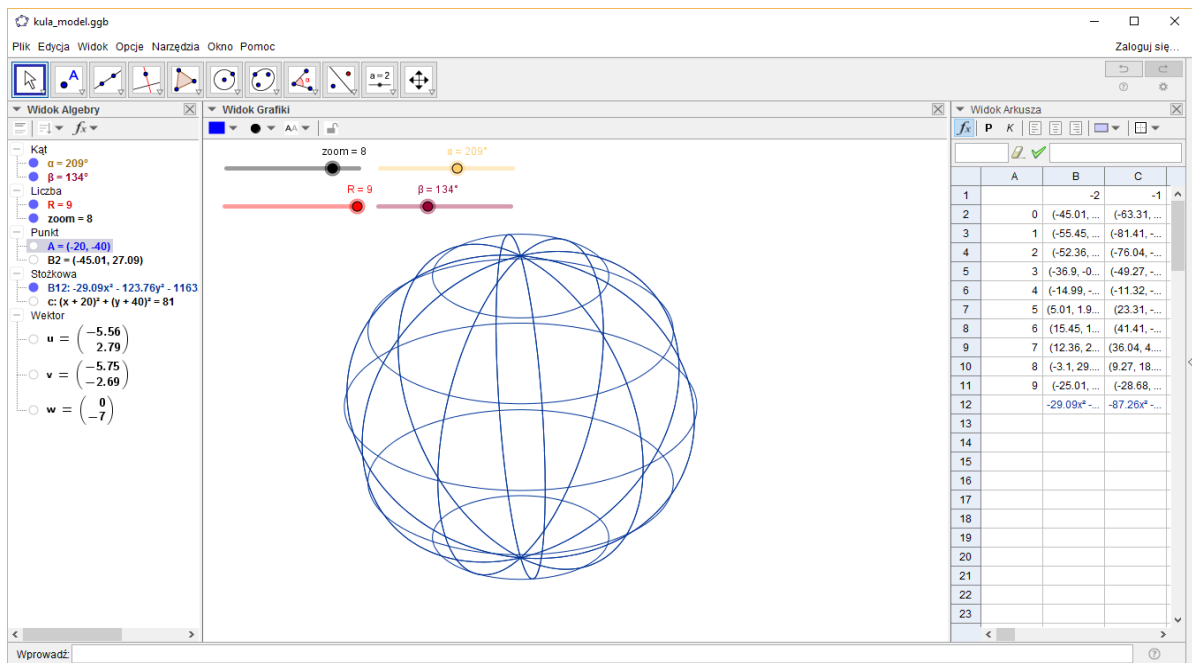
kula_model.ggb

Plik Edycja Widok Opcje Narzędzia Okno Pomoc

Zaloguj się...

a=2

Widok Algebry

Kąt
α = 209°
β = 134°
Liczba
R = 9
zoom = 8
Punkt
A = (-20, -40)
B2 = (-45.01, 27.09)
Stożkowa
B12: -29.09x² - 123.76y² - 1163
c: (x + 20)² + (y + 40)² = 81
Wektor
u = $\begin{pmatrix} -5.56 \\ 2.79 \end{pmatrix}$
v = $\begin{pmatrix} -5.75 \\ -2.69 \end{pmatrix}$
w = $\begin{pmatrix} 0 \\ -7 \end{pmatrix}$

Widok Grafiki

zoom = 8
α = 209°
R = 9
β = 134°

Widok Arkusza

| | A | B | C |
|---|---|---|---|
| 1 | | -2 | -1 |
| 2 | 0 | (-45.01, ... | (-63.31, ... |
| 3 | 1 | (-55.45, ... | (-81.41, -... |
| 4 | 2 | (-52.36, ... | (-76.04, -... |
| 5 | 3 | (-36.9, -0... | (-49.27, -... |
| 6 | 4 | (-14.99, -... | (-11.32, -... |
| 7 | 5 | (5.01, 1.9... | (23.31, -... |
| 8 | 6 | (15.45, 1... | (41.41, -... |
| 9 | 7 | (12.36, 2... | (36.04, 4.... |
| 10 | 8 | (-3.1, 29.... | (9.27, 18.... |
| 11 | 9 | (-25.01, ... | (-28.68, ... |
| 12 | | -29.09x² -... | -87.26x² -... |
| 13 | | | |
| 14 | | | |
| 15 | | | |
| 16 | | | |
| 17 | | | |
| 18 | | | |
| 19 | | | |
| 20 | | | |
| 21 | | | |
| 22 | | | |
| 23 | | | |

Wprowadź: